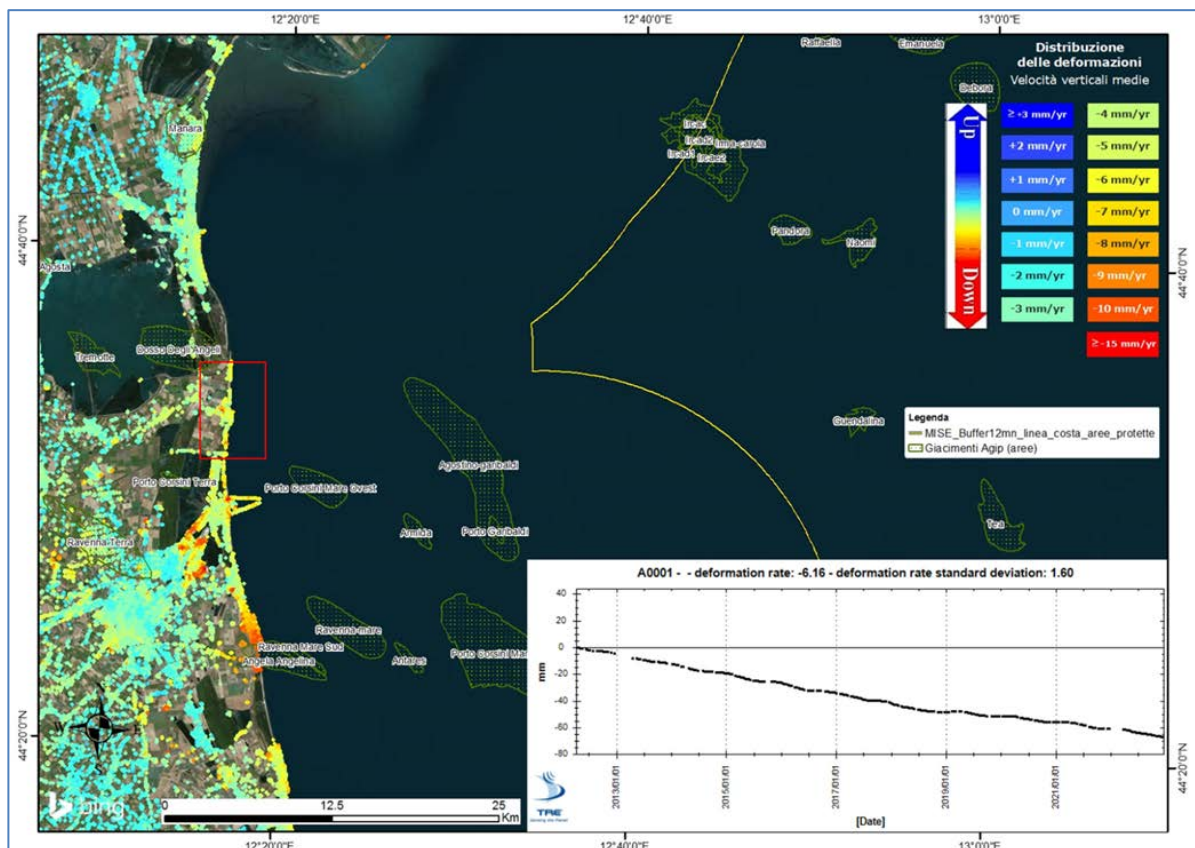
12°20'0"E
12°40'0"E
13°0'0"E

Distribuzione delle deformazioni
Velocità verticali medie

Up
Down

| | |
|---|---|
| ≥+3 mm/yr | -4 mm/yr |
| +2 mm/yr | -5 mm/yr |
| +1 mm/yr | -6 mm/yr |
| 0 mm/yr | -7 mm/yr |
| -1 mm/yr | -8 mm/yr |
| -2 mm/yr | -9 mm/yr |
| -3 mm/yr | -10 mm/yr |
| | ≥-15 mm/yr |

Raffaella
Emanuela
Debora
Manara
Ica
Ica2 Irma-carola
Ica3
Ica4
Agosta
Pandora
Naomi
Tremonte
Dosso Degli Angeli
Guendalina
Legenda
MISE_Buffer12mn_linea_costa_aree_protette
Giacimenti Agip (aree)
Agostino-garibaldi
Porto Corsini Terra
Porto Corsini Mare Ovest
Armida
Porto Garibaldi
Tea
Ravenna Terra
Ravenna mare
Ravenna Mare Sud
Angela Angelina
Antares
Porto Corsini Mare

44°40'0"N
44°20'0"N

A0001 - - deformation rate: -6.16 - deformation rate standard deviation: 1.60
40
20
0
-20
-40
-60
-80
mm
2013/01/01
2015/01/01
2017/01/01
2019/01/01
2021/01/01
[Date]
TRE

bing
0 12.5 25 Km